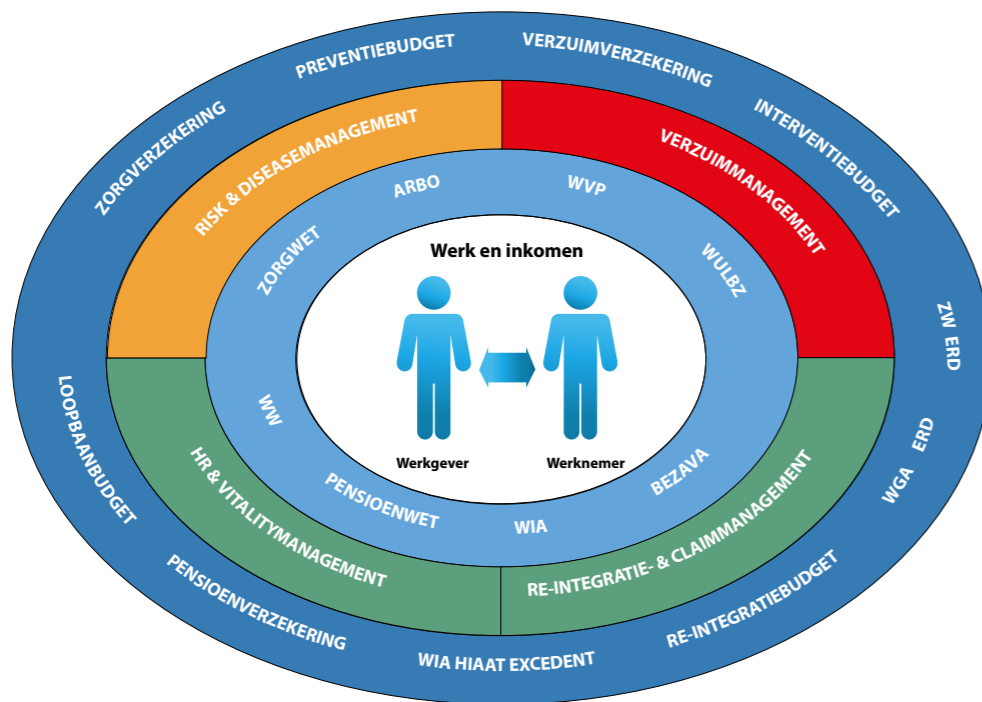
PREVENTIEBUDGET
VERZUIMVERZEKERING
ZORGVERZEKERING
INTERVENTIEBUDGET
ZW ERD
WGA ERD
RE-INTEGRATIEBUDGET
WIA HIAAT EXCEDENT
PENSIOENVERZEKERING
LOOPBAANBUDGET

RISK & DISEASEMANAGEMENT
VERZUIMMANAGEMENT
RE-INTEGRATIE- & CLAIMMANAGEMENT
HR & VITALITYMANAGEMENT

ARBO
WVP
WULBZ
BEZAVA
WIA
PENSIOENWET
WW
ZORGWET

Werk en inkomen
Werkgever
Werknemer